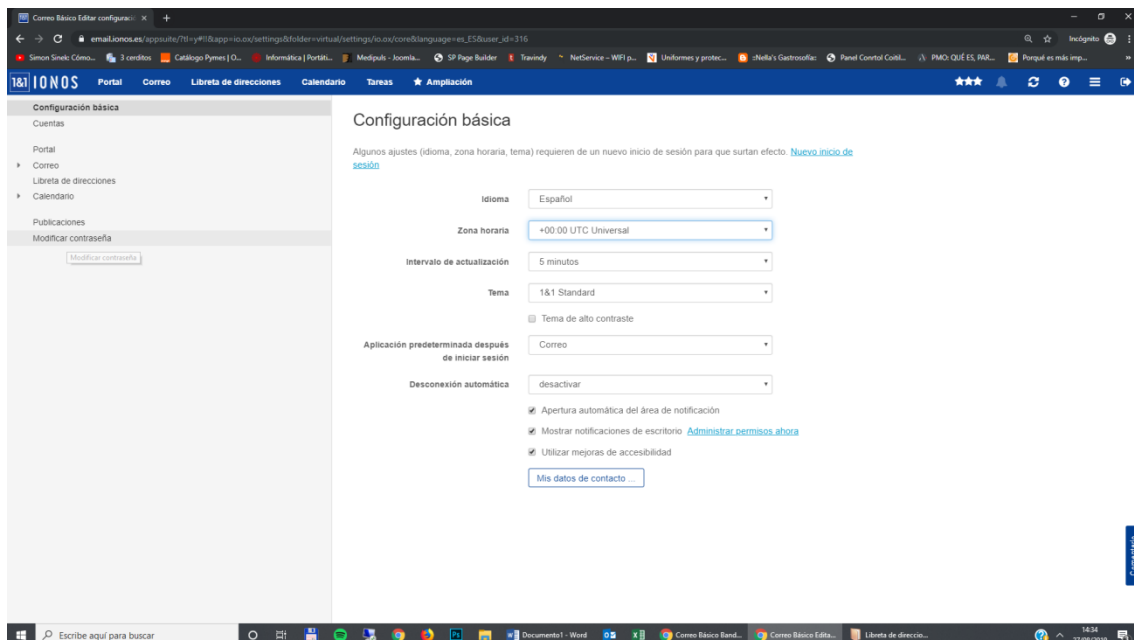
Correo Básico Editar configuració ×

email.ionos.es/appsuite/?tl=y#!!&app=io.ox/settings&folder=virtual/settings/io.ox/core&language=es_ES&user_id=316

Incógnito

Simon Sinek: Cómo... 3 creditos Catálogo Pymes | O... Informática | Portáti... Medipuls - Joomla... SP Page Builder Travindy NetService - WIFI p... Uniformes y protec... :Nella's Gastrosofía: Panel Conrtol Coitil... PMO: QUÉ ES, PAR... Porqué es más imp...

1&1 IONOS Portal Correo Libreta de direcciones Calendario Tareas ★ Ampliación

Configuración básica
Cuentas

Portal
Correo
Libreta de direcciones
Calendario

Publicaciones
Modificar contraseña

Modificar contraseña

Configuración básica

Algunos ajustes (idioma, zona horaria, tema) requieren de un nuevo inicio de sesión para que surtan efecto. Nuevo inicio de sesión

Idioma Español

Zona horaria +00:00 UTC Universal

Intervalo de actualización 5 minutos

Tema 1&1 Standard

Tema de alto contraste

Aplicación predeterminada después de iniciar sesión Correo

Desconexión automática desactivar

Apertura automática del área de notificación

Mostrar notificaciones de escritorio Administrar permisos ahora

Utilizar mejoras de accesibilidad

Mis datos de contacto ...

Escribe aquí para buscar

Documento1 - Word Correo Básico Band... Correo Básico Edita... Libreta de direccio...

14:34